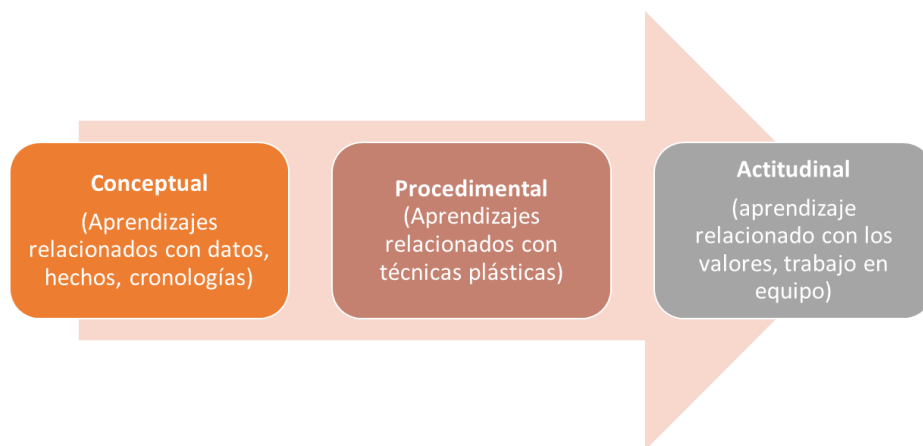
Conceptual

(Aprendizajes relacionados con datos, hechos, cronologías)

Procedimental

(Aprendizajes relacionados con técnicas plásticas)

Actitudinal

(aprendizaje relacionado con los valores, trabajo en equipo)